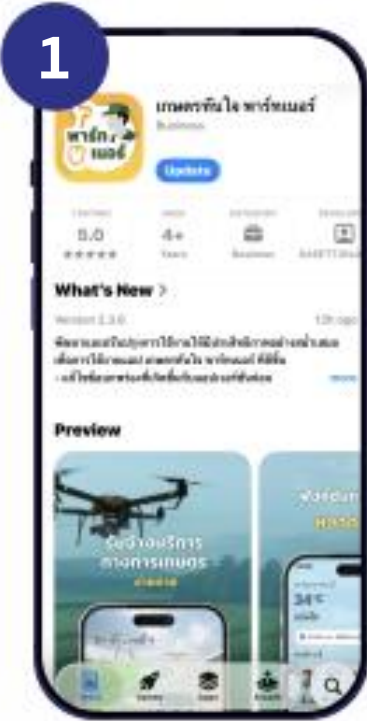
1

ฟาร์ก
เมอร์

เกษตรทันใจ ฟาร์มเมอร์
Business

Update

RATING
5.0
★★★★★

AGES
4+
Years

CATEGORY
Business

DEVELOPER

What's New >

Version 2.3.0

12h ago

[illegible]

more

Preview

รับจ้างบริการ
ทางการเกษตร

34°C

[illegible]